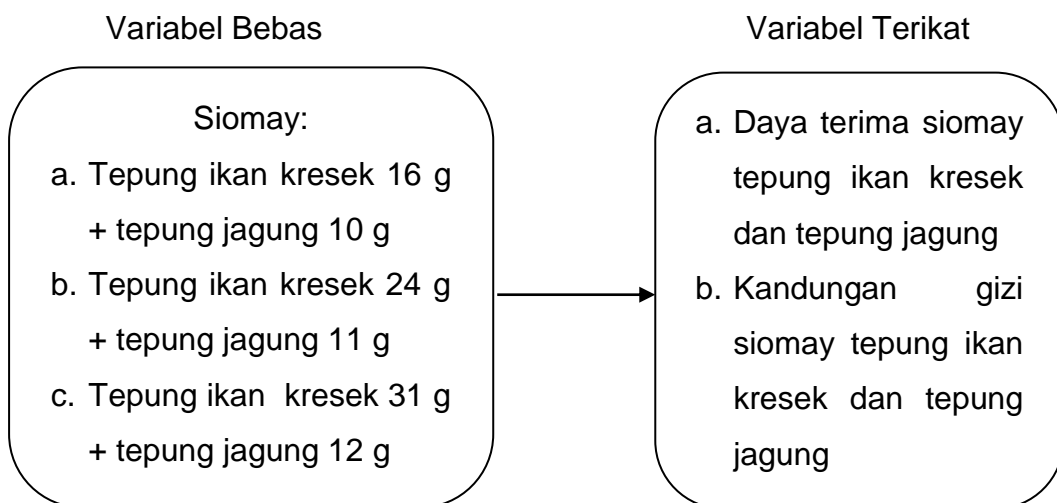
Variabel Bebas

Siomay:
a. Tepung ikan kresek 16 g + tepung jagung 10 g
b. Tepung ikan kresek 24 g + tepung jagung 11 g
c. Tepung ikan kresek 31 g + tepung jagung 12 g

Variabel Terikat

a. Daya terima siomay tepung ikan kresek dan tepung jagung
b. Kandungan gizi siomay tepung ikan kresek dan tepung jagung